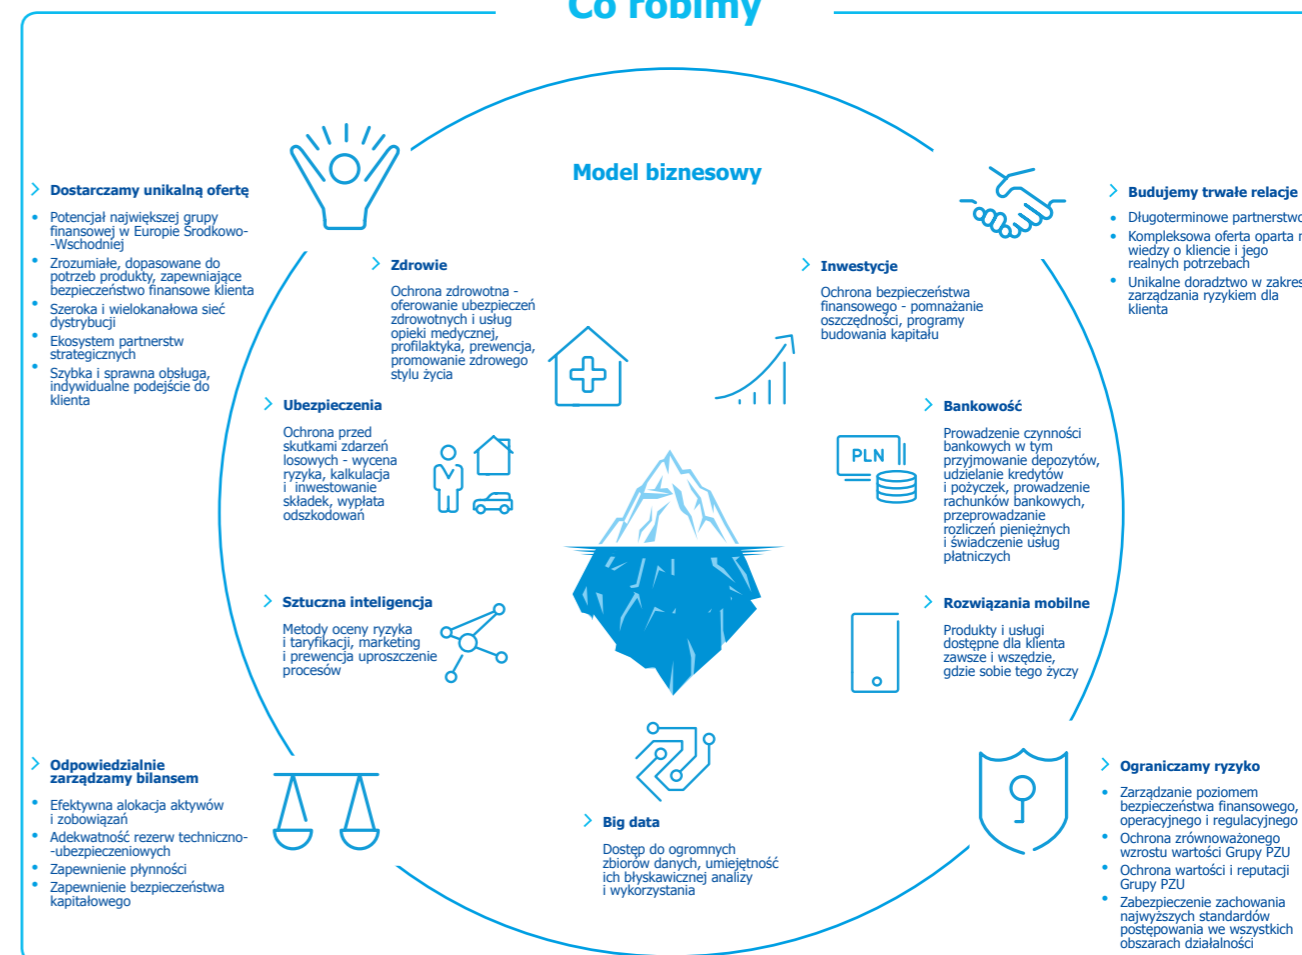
Co robimy

Model biznesowy

Dostarczamy unikalną ofertę

- Potencjał największej grupy finansowej w Europie Środkowo-Wschodniej
- Zrozumiałe, dopasowane do potrzeb produkty, zapewniające bezpieczeństwo finansowe klienta
- Szeroka i wielokanałowa sieć dystrybucji
- Ekosystem partnerstw strategicznych
- Szybka i sprawna obsługa, indywidualne podejście do klienta

Budujemy trwałe relacje

- Długoterminowe partnerstwo
- Kompleksowa oferta oparta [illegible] wiedzy o kliencie i jego realnych potrzebach
- Unikalne doradztwo w zakres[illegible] zarządzania ryzykiem dla klienta

Zdrowie

Ochrona zdrowotna - oferowanie ubezpieczeń zdrowotnych i usług opieki medycznej, profilaktyka, prewencja, promowanie zdrowego stylu życia

Inwestycje

Ochrona bezpieczeństwa finansowego - pomnażanie oszczędności, programy budowania kapitału

Ubezpieczenia

Ochrona przed skutkami zdarzeń losowych - wycena ryzyka, kalkulacja i inwestowanie składek, wypłata odszkodowań

Bankowość

PLN

Prowadzenie czynności bankowych w tym przyjmowanie depozytów, udzielanie kredytów i pożyczek, prowadzenie rachunków bankowych, przeprowadzanie rozliczeń pieniężnych i świadczenie usług płatniczych

Sztuczna inteligencja

Metody oceny ryzyka i taryfikacji, marketing i prewencja uproszczenie procesów

Rozwiązania mobilne

Produkty i usługi dostępne dla klienta zawsze i wszędzie, gdzie sobie tego życzy

Odpowiedzialnie zarządzamy bilansem

- Efektywna alokacja aktywów i zobowiązań
- Adekwatność rezerw techniczno-ubezpieczeniowych
- Zapewnienie płynności
- Zapewnienie bezpieczeństwa kapitałowego

Big data

Dostęp do ogromnych zbiorów danych, umiejętność ich błyskawicznej analizy i wykorzystania

Ograniczamy ryzyko

- Zarządzanie poziomem bezpieczeństwa finansowego, operacyjnego i regulacyjnego
- Ochrona zrównoważonego wzrostu wartości Grupy PZU
- Ochrona wartości i reputacji Grupy PZU
- Zabezpieczenie zachowania najwyższych standardów postępowania we wszystkich obszarach działalności